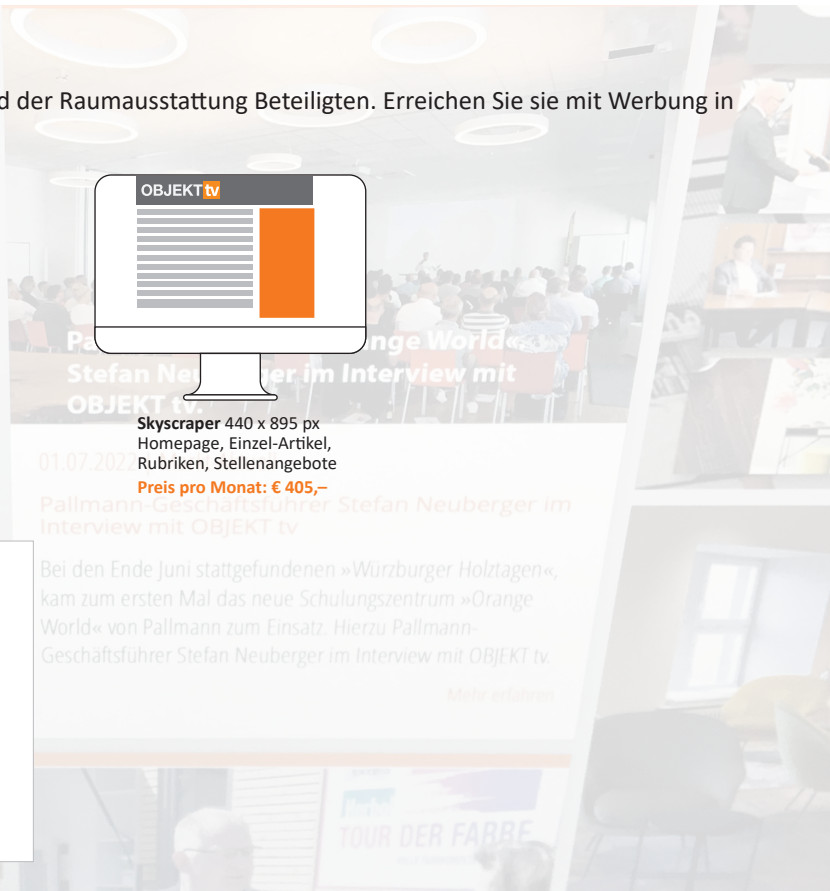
d der Raumausstattung Beteiligten. Erreichen Sie sie mit Werbung in

OBJEKT tv

Pa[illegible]nge World«: Stefan Neu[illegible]ger im Interview mit OBJEKT tv.

Skyscraper 440 x 895 px
Homepage, Einzel-Artikel, Rubriken, Stellenangebote
Preis pro Monat: € 405,–

01.07.202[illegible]
Pallmann-Geschäftsführer Stefan Neuberger im Interview mit OBJEKT tv

Bei den Ende Juni stattgefundenen »Würzburger Holztagen«, kam zum ersten Mal das neue Schulungszentrum »Orange World« von Pallmann zum Einsatz. Hierzu Pallmann-Geschäftsführer Stefan Neuberger im Interview mit OBJEKT tv.

Mehr erfahren

TOUR DER FARBE